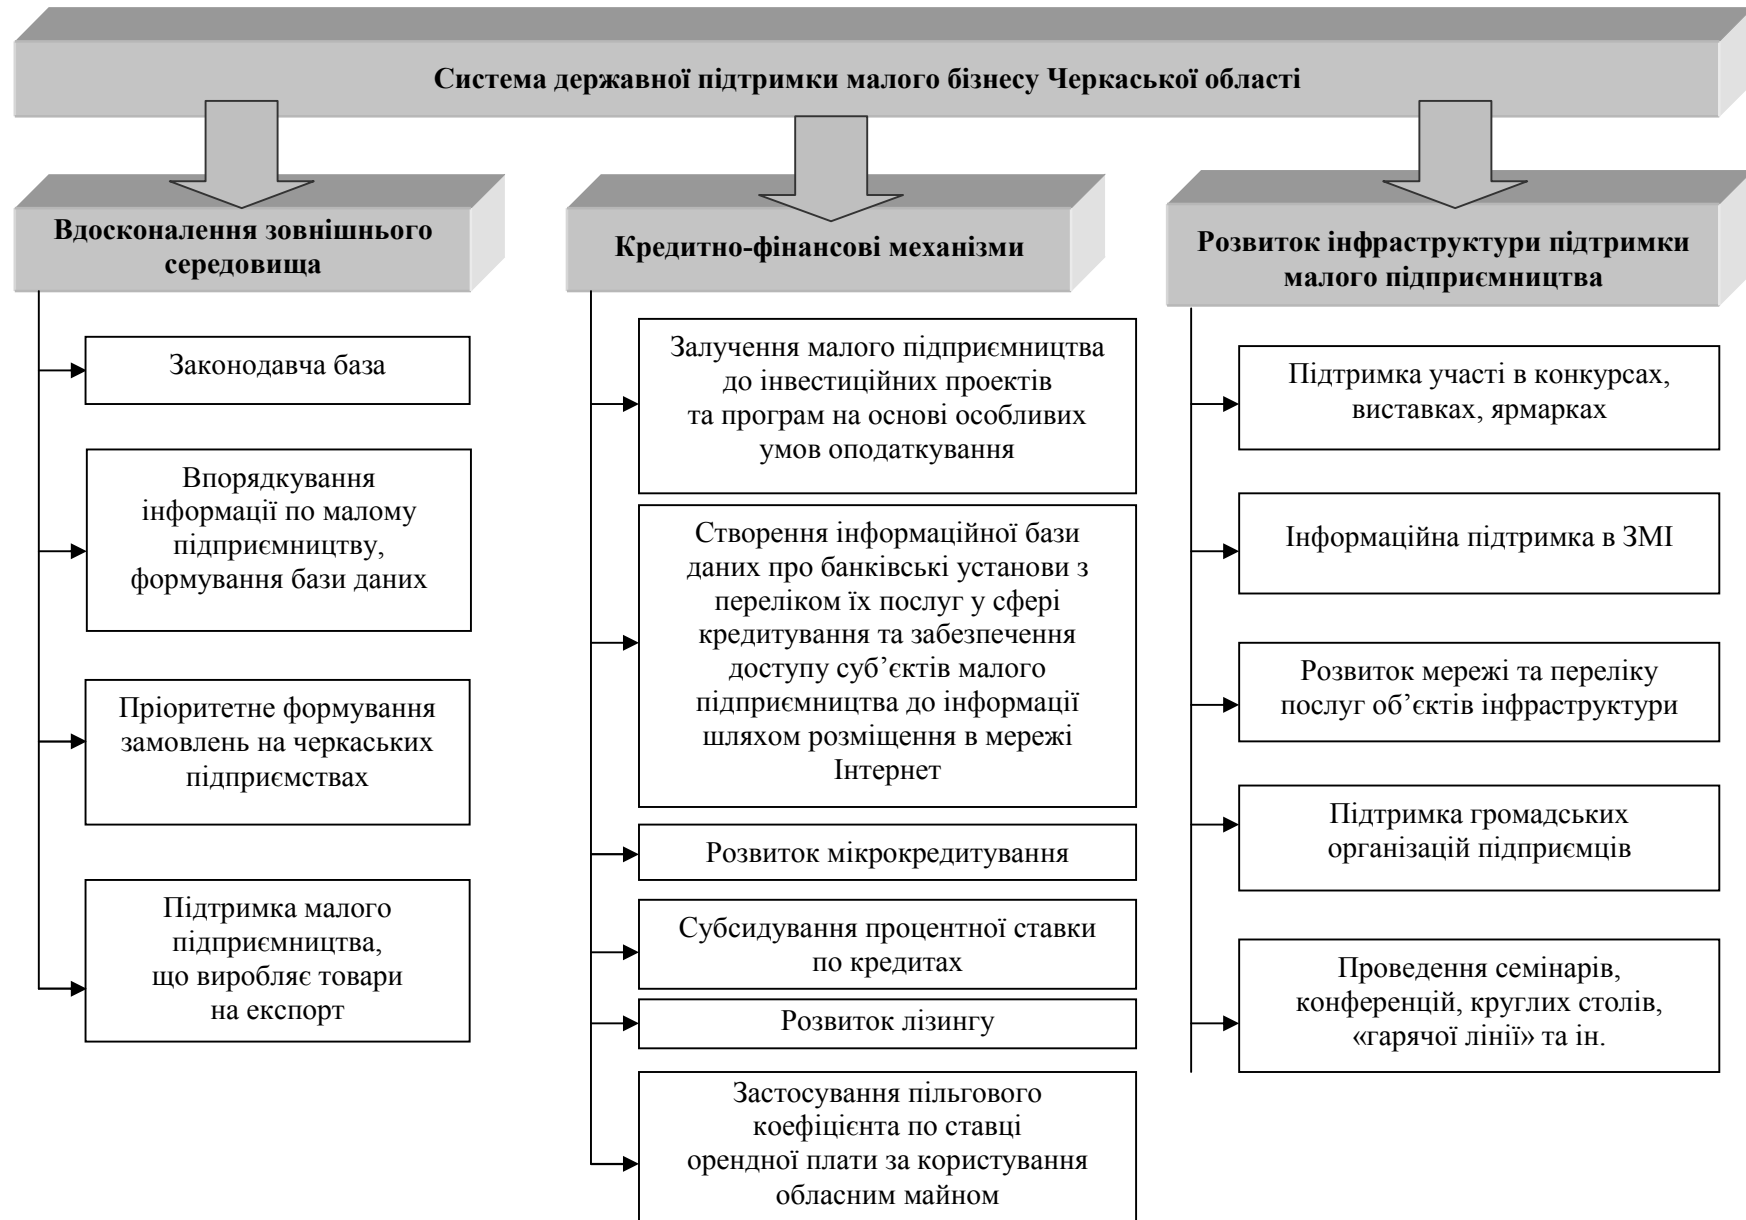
Система державної підтримки малого бізнесу Черкаської області

Вдосконалення зовнішнього середовища

Законодавча база

Впорядкування інформації по малому підприємництву, формування бази даних

Пріоритетне формування замовлень на черкаських підприємствах

Підтримка малого підприємництва, що виробляє товари на експорт

Кредитно-фінансові механізми

Залучення малого підприємництва до інвестиційних проектів та програм на основі особливих умов оподаткування

Створення інформаційної бази даних про банківські установи з переліком їх послуг у сфері кредитування та забезпечення доступу суб’єктів малого підприємництва до інформації шляхом розміщення в мережі Інтернет

Розвиток мікрокредитування

Субсидування процентної ставки по кредитах

Розвиток лізингу

Застосування пільгового коефіцієнта по ставці орендної плати за користування обласним майном

Розвиток інфраструктури підтримки малого підприємництва

Підтримка участі в конкурсах, виставках, ярмарках

Інформаційна підтримка в ЗМІ

Розвиток мережі та переліку послуг об’єктів інфраструктури

Підтримка громадських організацій підприємців

Проведення семінарів, конференцій, круглих столів, «гарячої лінії» та ін.